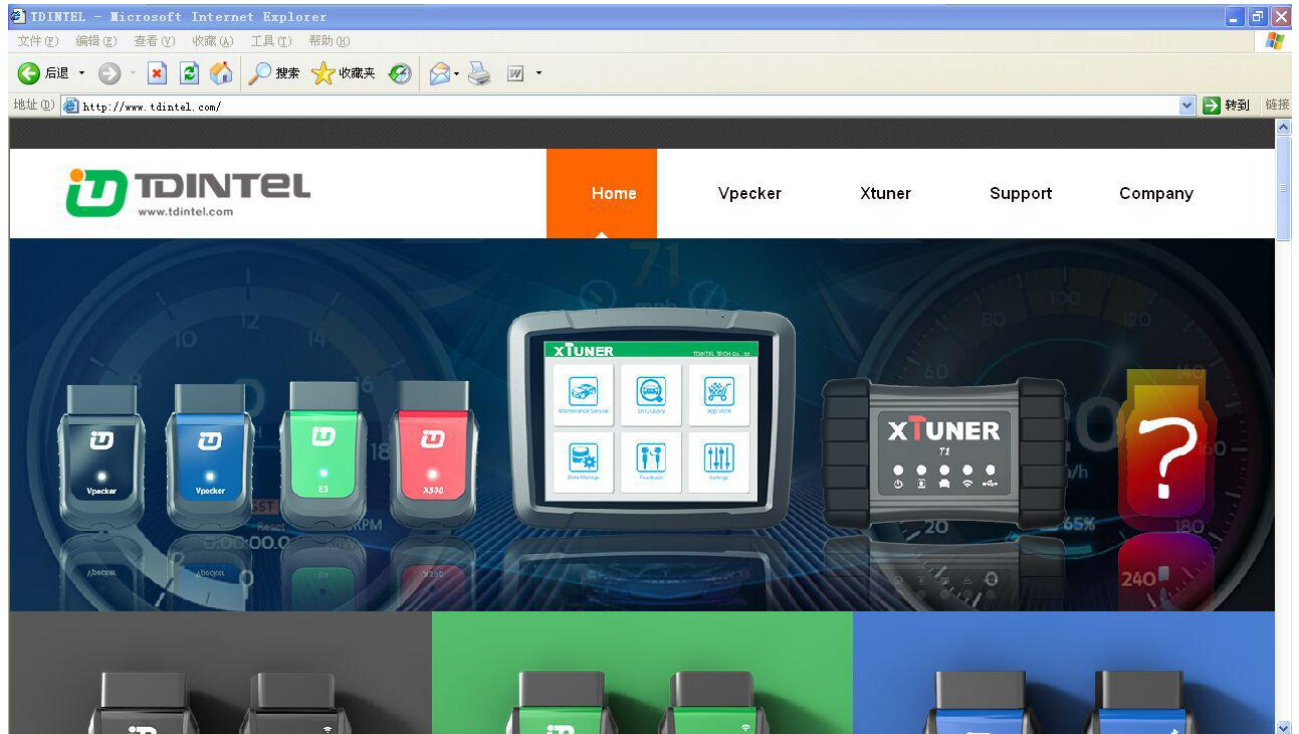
TDINTEL - Microsoft Internet Explorer

文件(F) 编辑(E) 查看(V) 收藏(A) 工具(T) 帮助(H)

后退 搜索 收藏夹

地址(D) http://www.tdintel.com/ 转到 链接

TDINTEL
www.tdintel.com

Home Vpecker Xtuner Support Company

XTUNER TDINTEL TECH Co., ltd

Maintenance Service DTC Query App store Data Manage Feedback Settings

Vpecker Vpecker E3 X590

XTUNER T1

?